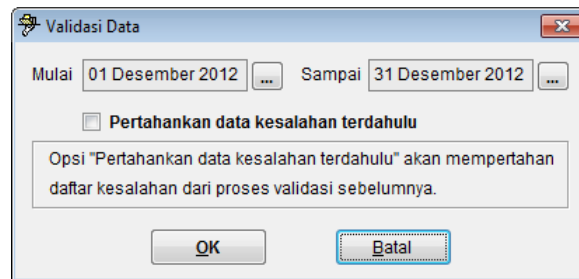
Validasi Data

Mulai 01 Desember 2012 ... Sampai 31 Desember 2012 ...

Pertahankan data kesalahan terdahulu

Opsi "Pertahankan data kesalahan terdahulu" akan mempertahan daftar kesalahan dari proses validasi sebelumnya.

OK Batal